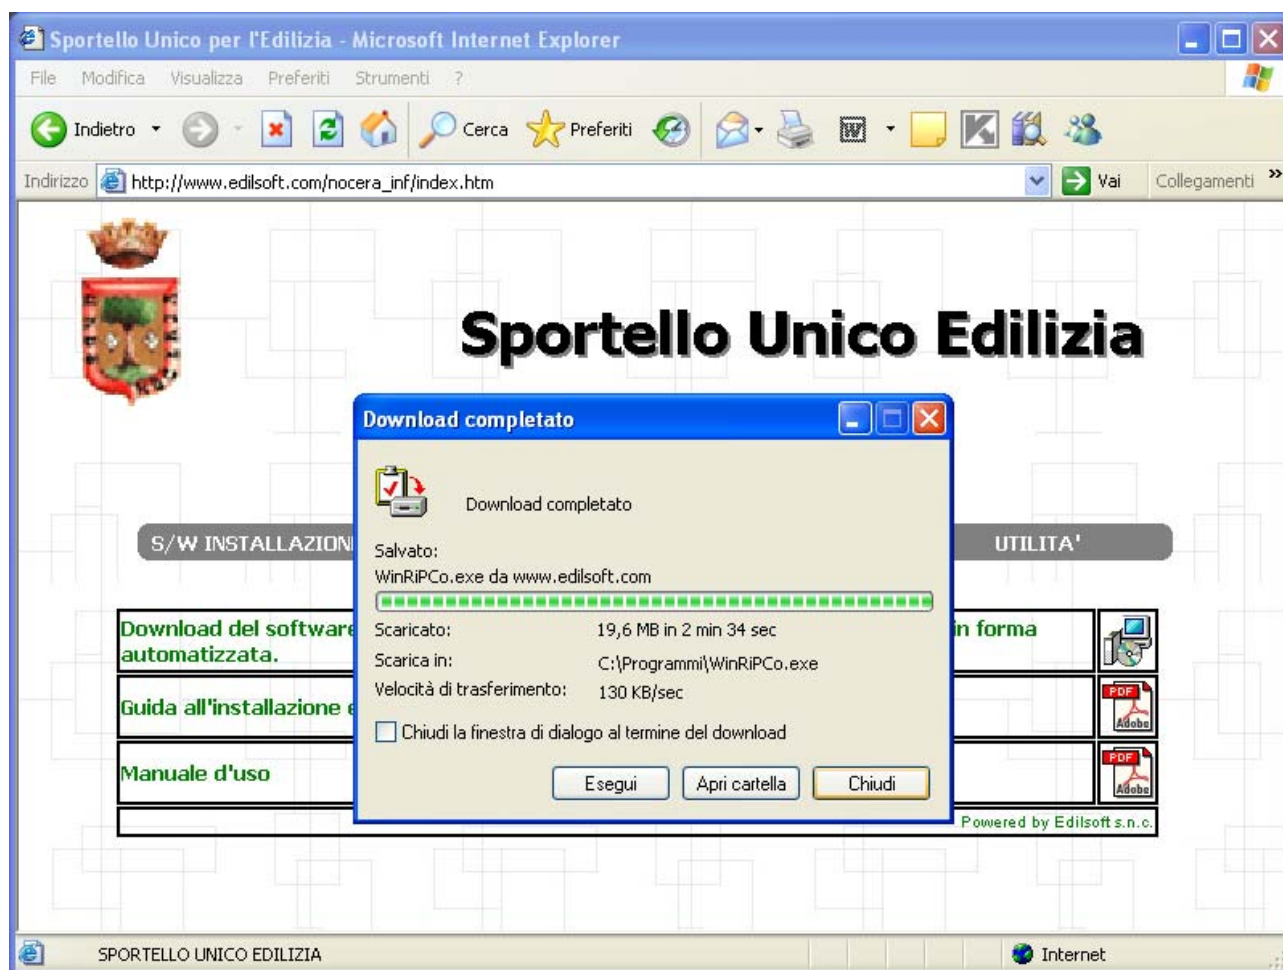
Sportello Unico per l'Edilizia - Microsoft Internet Explorer

File Modifica Visualizza Preferiti Strumenti ?

Indietro Cerca Preferiti

Indirizzo http://www.edilsoft.com/nocera_inf/index.htm Vai Collegamenti »

Sportello Unico Edilizia

S/W INSTALLAZIONI

UTILITA'

Download del software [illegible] in forma automatizzata.

Guida all'installazione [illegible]

PDF Adobe

Manuale d'uso

PDF Adobe

Powered by Edilsoft s.n.c.

Download completato

Download completato

Salvato:
WinRiPCo.exe da www.edilsoft.com

Scaricato: 19,6 MB in 2 min 34 sec
Scarica in: C:\Programmi\WinRiPCo.exe
Velocità di trasferimento: 130 KB/sec

Chiudi la finestra di dialogo al termine del download

Esegui Apri cartella Chiudi

SPORTELLO UNICO EDILIZIA

Internet